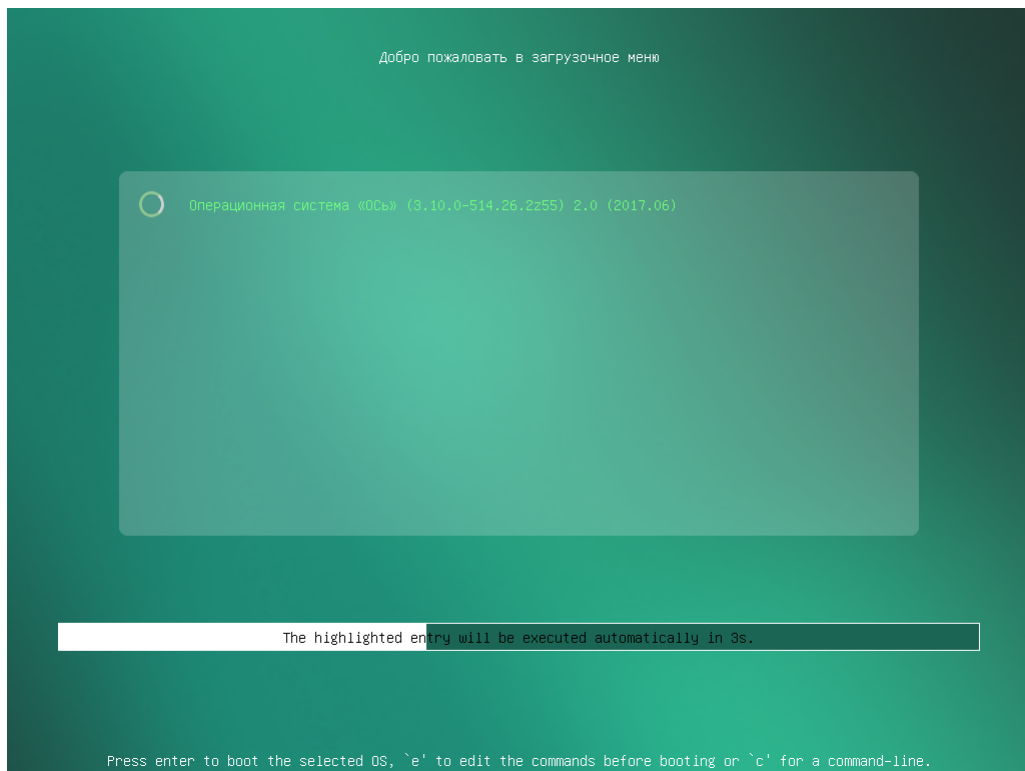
Добро пожаловать в загрузочное меню

Операционная система «ОСь» (3.10.0-514.26.2z55) 2.0 (2017.06)

The highlighted entry will be executed automatically in 3s.

Press enter to boot the selected OS, `e' to edit the commands before booting or `c' for a command-line.